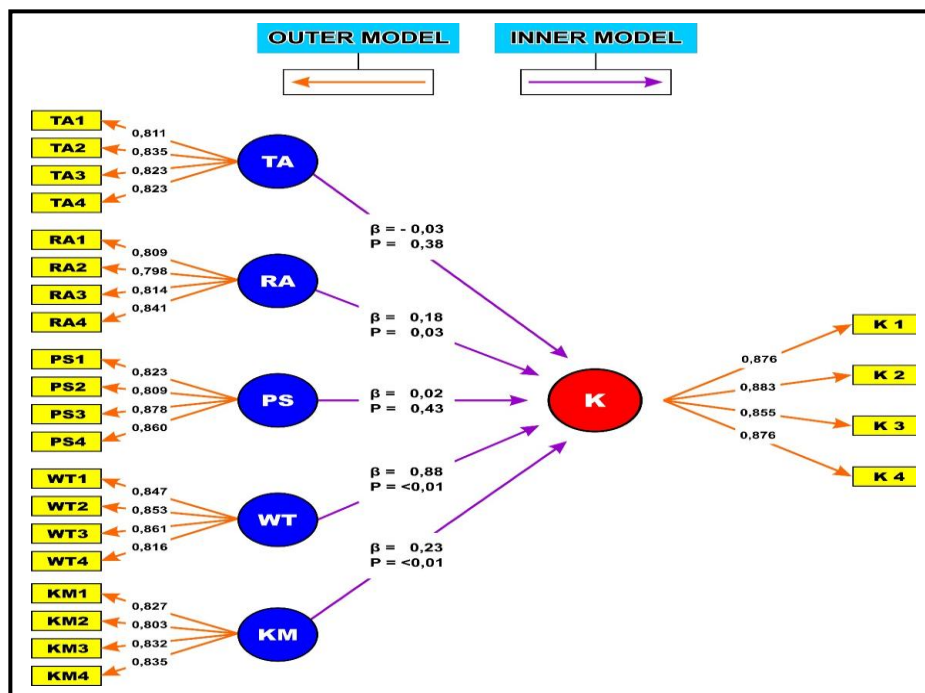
OUTER MODEL

INNER MODEL

TA1
TA2
TA3
TA4
0,811
0,835
0,823
0,823
TA

RA1
RA2
RA3
RA4
0,809
0,798
0,814
0,841
RA

PS1
PS2
PS3
PS4
0,823
0,809
0,878
0,860
PS

WT1
WT2
WT3
WT4
0,847
0,853
0,861
0,816
WT

KM1
KM2
KM3
KM4
0,827
0,803
0,832
0,835
KM

β = - 0,03
P = 0,38

β = 0,18
P = 0,03

β = 0,02
P = 0,43

β = 0,88
P = <0,01

β = 0,23
P = <0,01

K

0,876
0,883
0,855
0,876

K 1
K 2
K 3
K 4